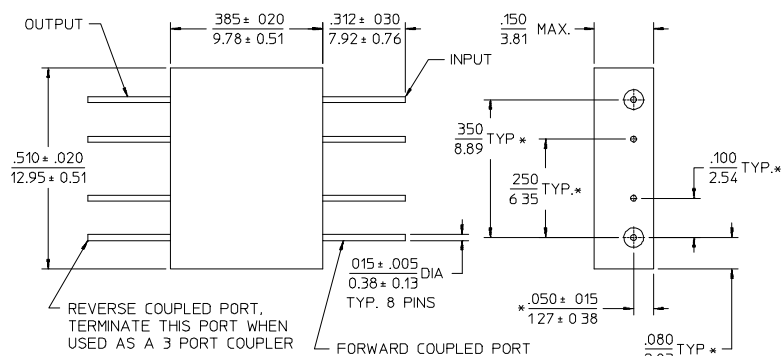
OUTPUT

$\frac{385 \pm 020}{9.78 \pm 0.51}$

$\frac{.312 \pm 030}{7.92 \pm 0.76}$

INPUT

$\frac{.150}{3.81}$ MAX.

$\frac{.510 \pm .020}{12.95 \pm 0.51}$

$\frac{350}{8.89}$ TYP *

$\frac{250}{6\ 35}$ TYP.*

$\frac{.100}{2.54}$ TYP.*

$\frac{015 \pm .005}{0.38 \pm 0.13}$ DIA

TYP. 8 PINS

* $\frac{.050 \pm 015}{127 \pm 0\ 38}$

REVERSE COUPLED PORT, TERMINATE THIS PORT WHEN USED AS A 3 PORT COUPLER

FORWARD COUPLED PORT

$\frac{.080}{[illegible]}$ TYP *